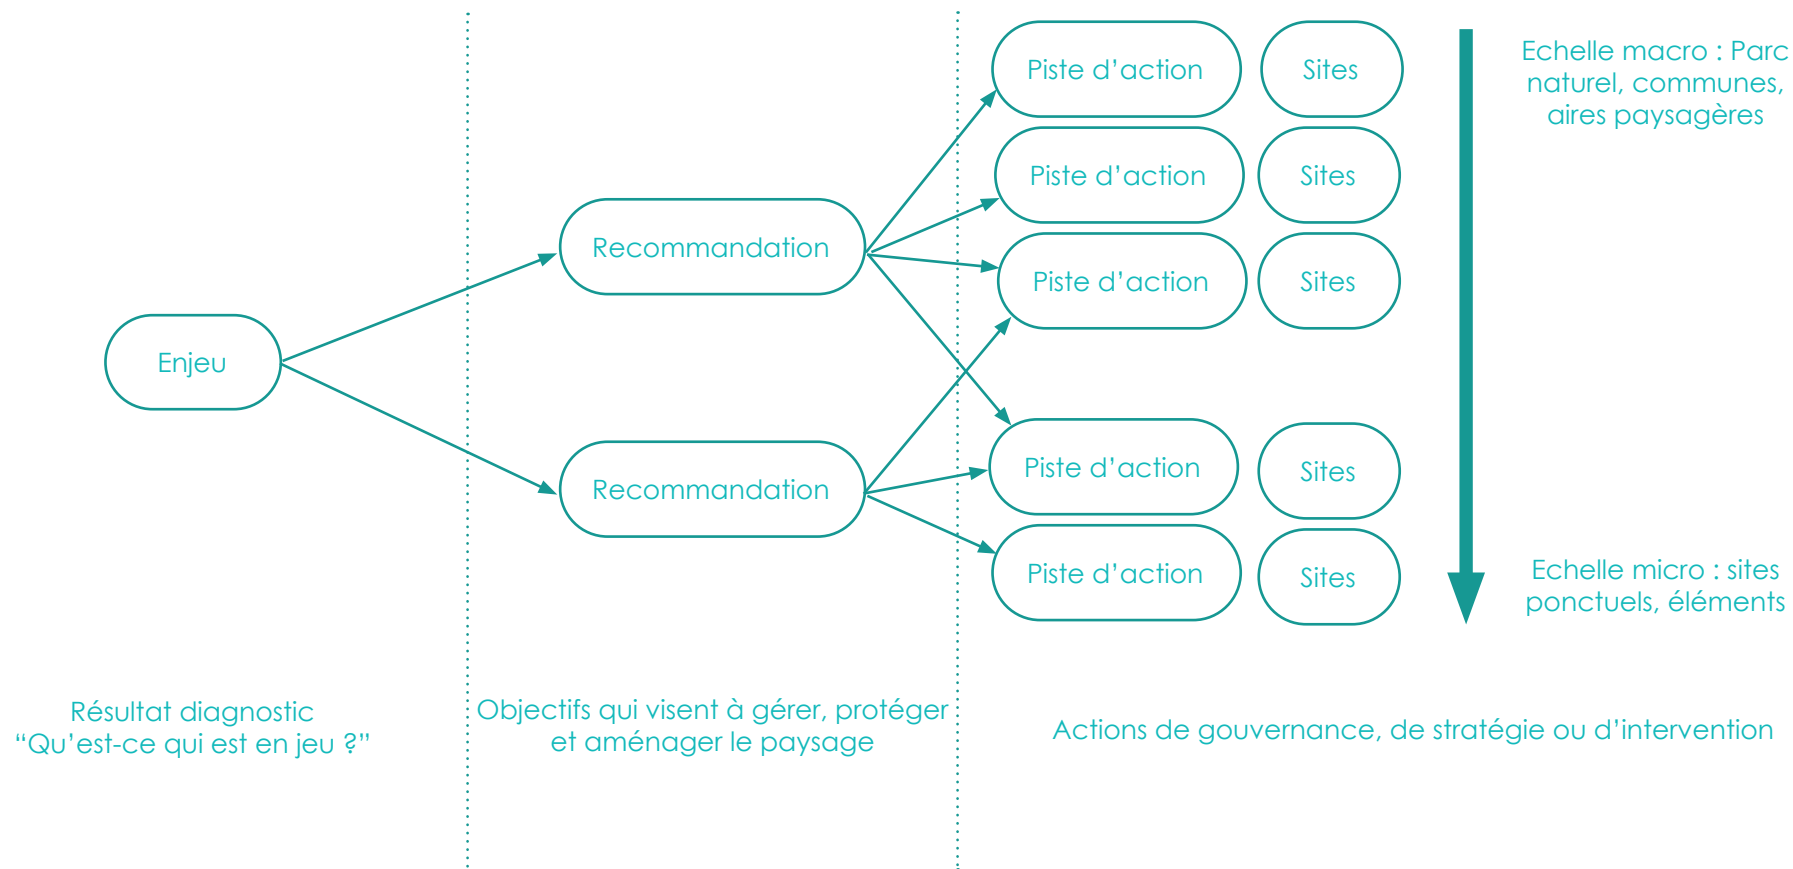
Piste d’action

Sites

Echelle macro : Parc naturel, communes, aires paysagères

Piste d’action

Sites

Recommandation

Piste d’action

Sites

Enjeu

Piste d’action

Sites

Recommandation

Piste d’action

Sites

Echelle micro : sites ponctuels, éléments

Résultat diagnostic
“Qu’est-ce qui est en jeu ?”

Objectifs qui visent à gérer, protéger et aménager le paysage

Actions de gouvernance, de stratégie ou d’intervention